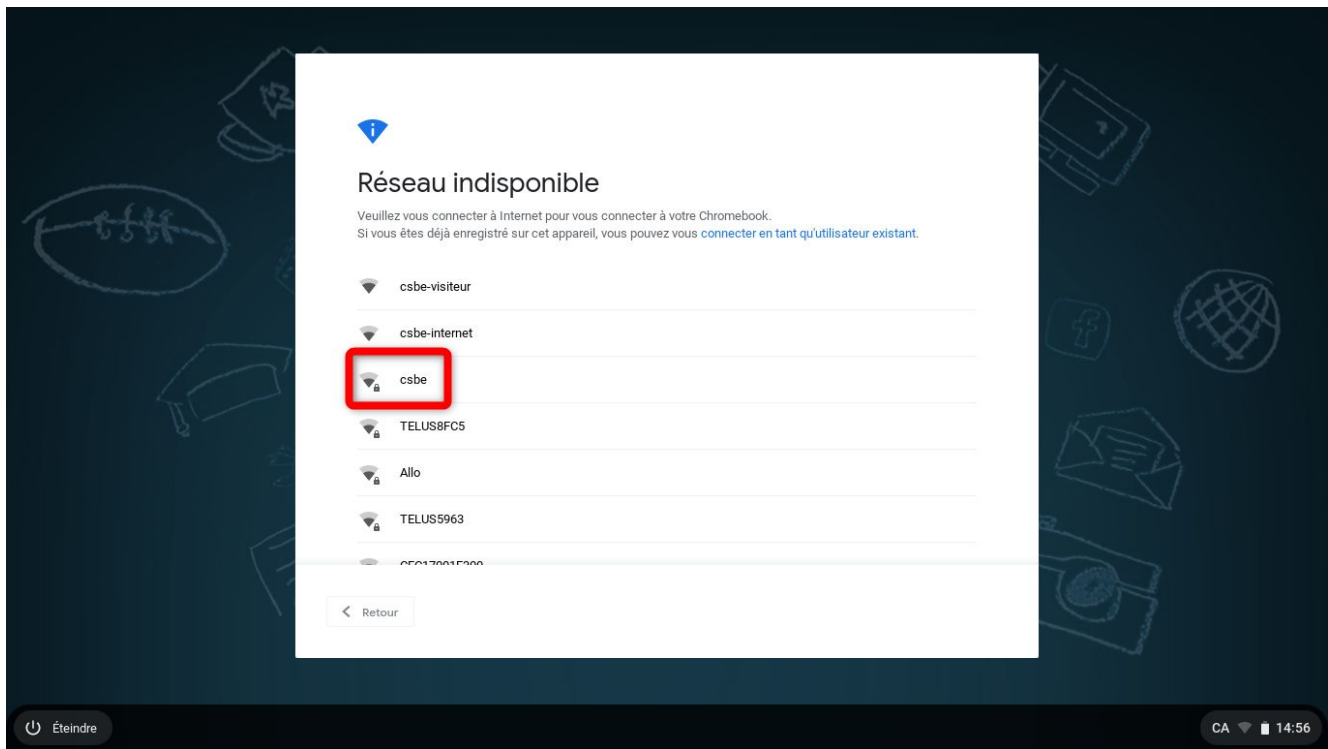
Réseau indisponible

Veuillez vous connecter à Internet pour vous connecter à votre Chromebook.
Si vous êtes déjà enregistré sur cet appareil, vous pouvez vous connecter en tant qu'utilisateur existant.

csbe-visiteur

csbe-internet

csbe

TELUS8FC5

Allo

TELUS5963

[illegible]

Retour

Éteindre

CA 14:56